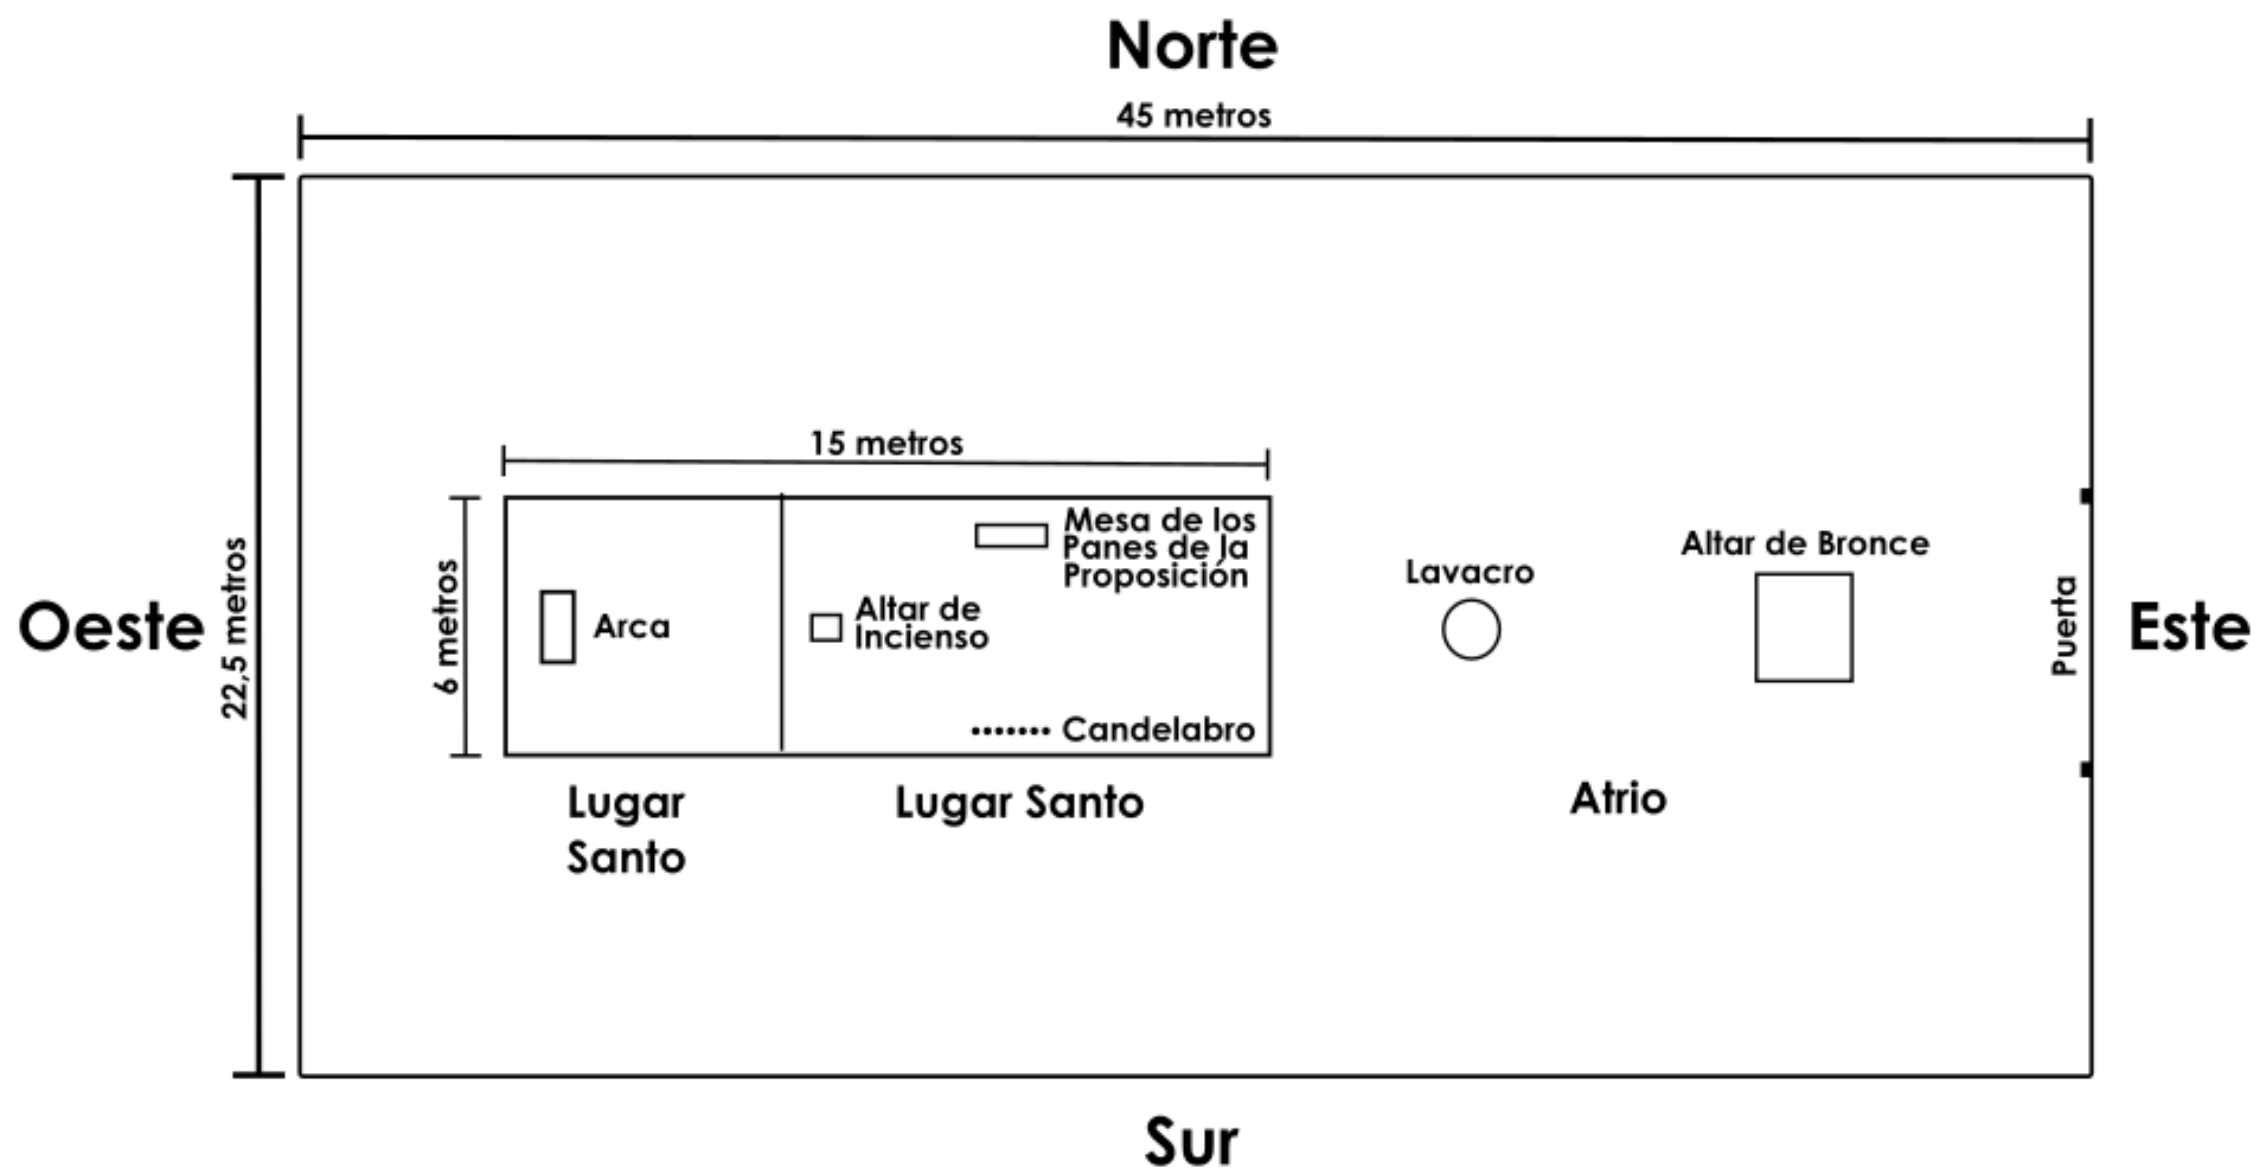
Norte

45 metros

Oeste

22,5 metros

15 metros

6 metros

Arca

Altar de Incienso

Mesa de los Panes de la Proposición

Candelabro

Lavacro

Altar de Bronce

Puerta

Este

Lugar Santo

Lugar Santo

Atrio

Sur